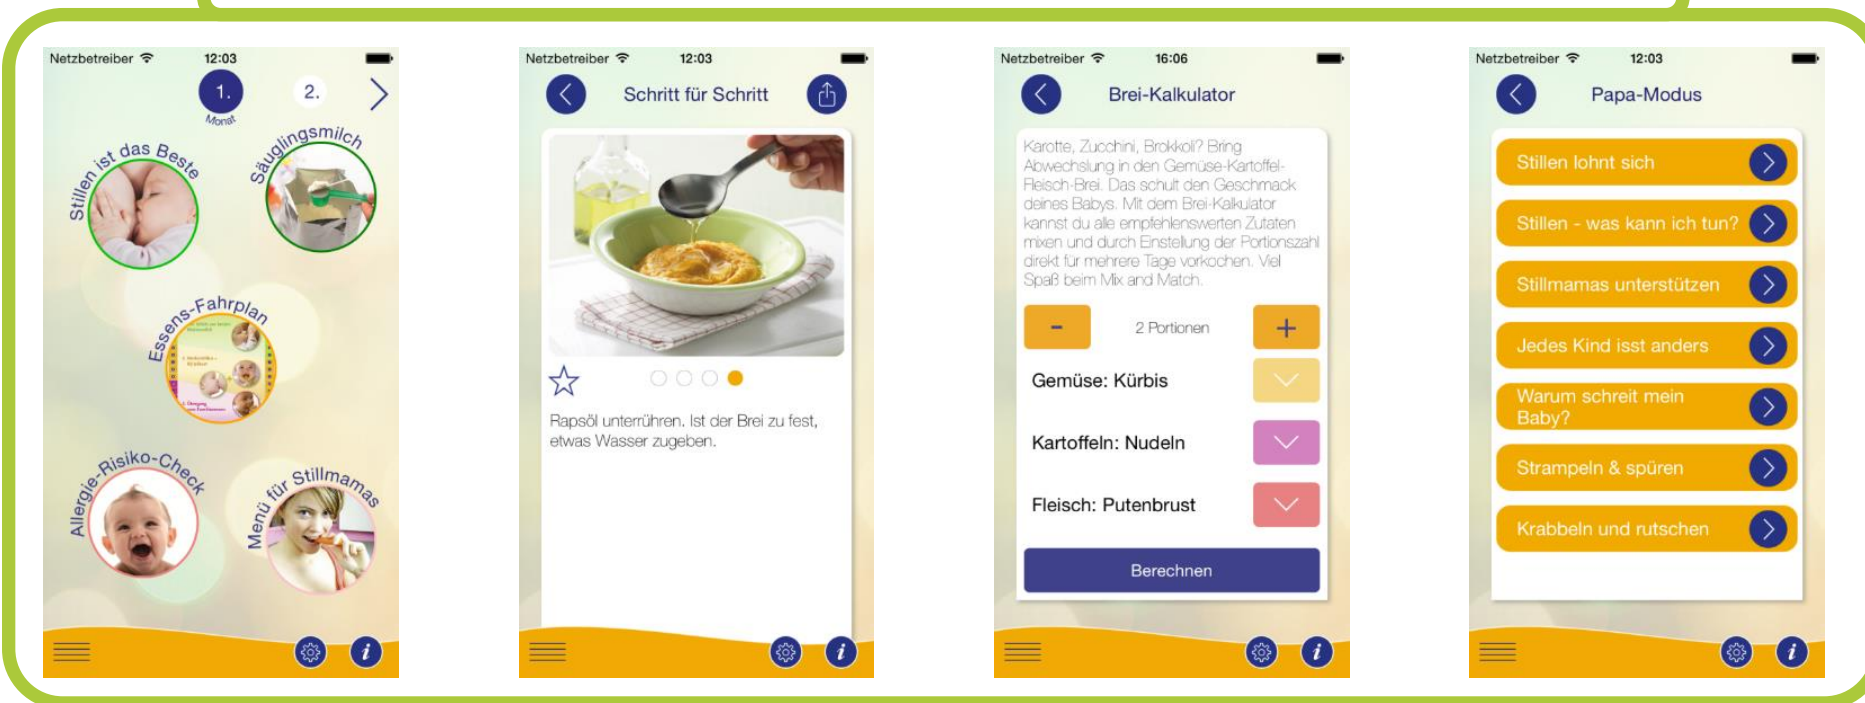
Netzbetreiber 12:03

1. Monat

2.

Stillen ist das Beste

Säuglingsmilch

Essens-Fahrplan

Allergie-Risiko-Check

Menü für Stillmamas

Netzbetreiber 12:03

Schritt für Schritt

Rapsöl unterrühren. Ist der Brei zu fest, etwas Wasser zugeben.

Netzbetreiber 16:06

Brei-Kalkulator

Karotte, Zucchini, Brokkoli? Bring Abwechslung in den Gemüse-Kartoffel-Fleisch-Brei. Das schult den Geschmack deines Babys. Mit dem Brei-Kalkulator kannst du alle empfehlenswerten Zutaten mixen und durch Einstellung der Portionszahl direkt für mehrere Tage vorkochen. Viel Spaß beim Mix and Match.

-

2 Portionen

+

Gemüse: Kürbis

Kartoffeln: Nudeln

Fleisch: Putenbrust

Berechnen

Netzbetreiber 12:03

Papa-Modus

Stillen lohnt sich

Stillen - was kann ich tun?

Stillmamas unterstützen

Jedes Kind isst anders

Warum schreit mein Baby?

Strampeln & spüren

Krabbeln und rutschen